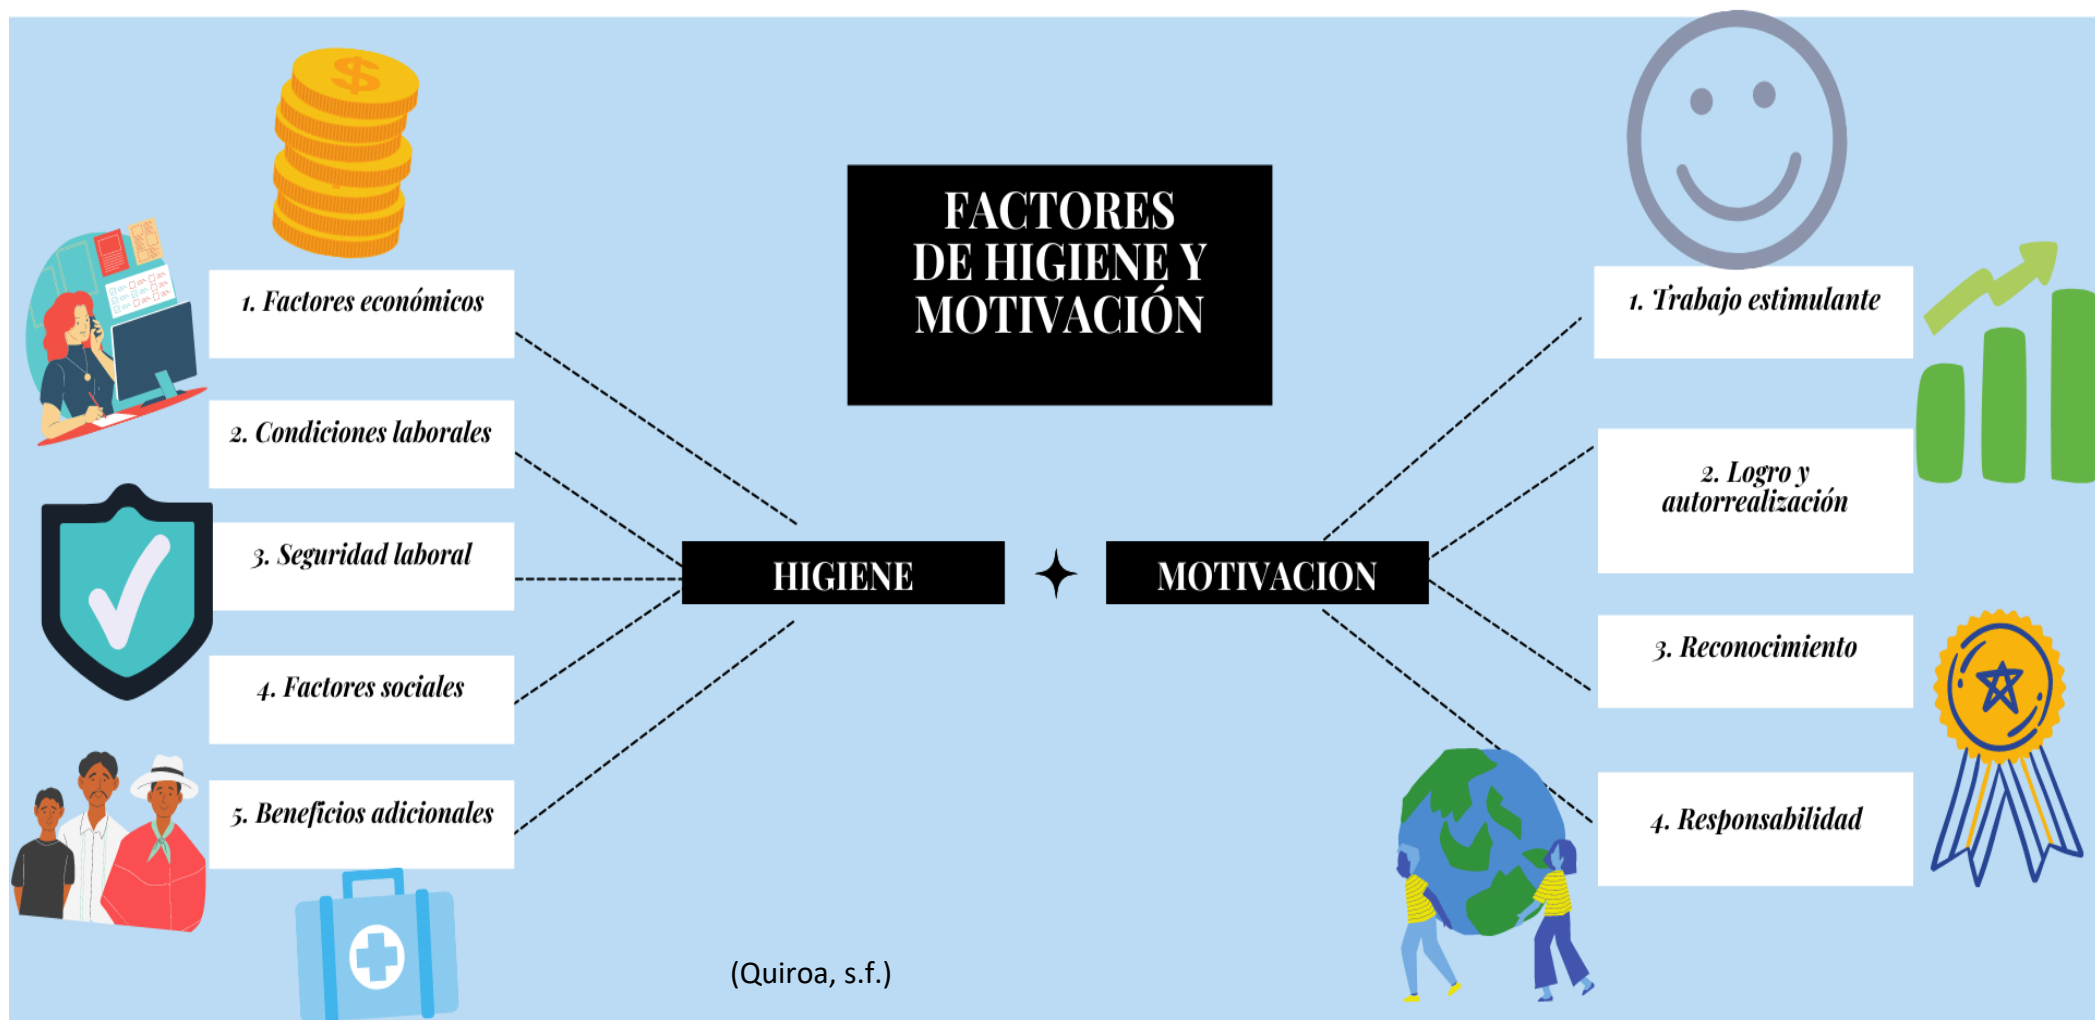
FACTORES DE HIGIENE Y MOTIVACIÓN

1. Factores económicos

2. Condiciones laborales

3. Seguridad laboral

4. Factores sociales

5. Beneficios adicionales

HIGIENE

MOTIVACION

1. Trabajo estimulante

2. Logro y autorrealización

3. Reconocimiento

4. Responsabilidad

$

(Quiroa, s.f.)